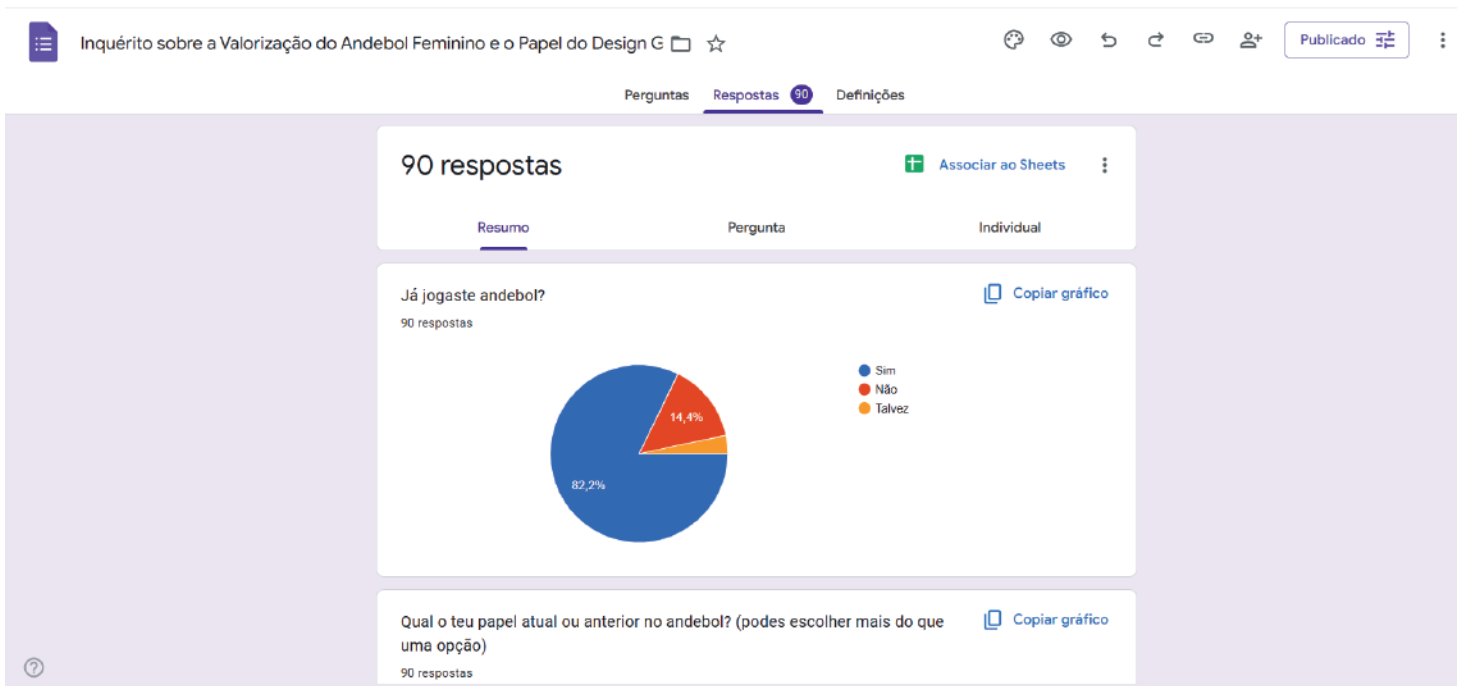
Inquérito sobre a Valorização do Andebol Feminino e o Papel do Design G

Publicado

Perguntas Respostas 90 Definições

90 respostas

Associar ao Sheets

Resumo Pergunta Individual

Já jogaste andebol?

90 respostas

Copiar gráfico

Sim
Não
Talvez

14,4%

82,2%

Qual o teu papel atual ou anterior no andebol? (podes escolher mais do que uma opção)

Copiar gráfico

90 respostas